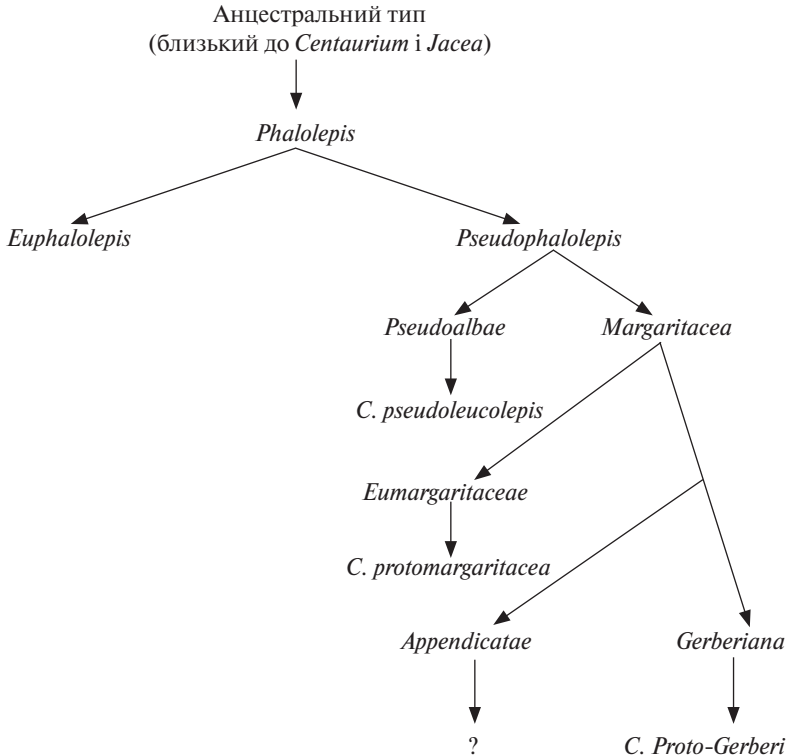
Анцестральний тип
(близький до *Centaurium* і *Jacea*)

*Phalolepis*

*Euphalolepis*

*Pseudophalolepis*

*Pseudoalbae*

*Margaritacea*

*C. pseudoleucolepis*

*Eumargaritaceae*

*C. protomargaritacea*

*Appendicatae*

*Gerberiana*

?

*C. Proto-Gerberi*